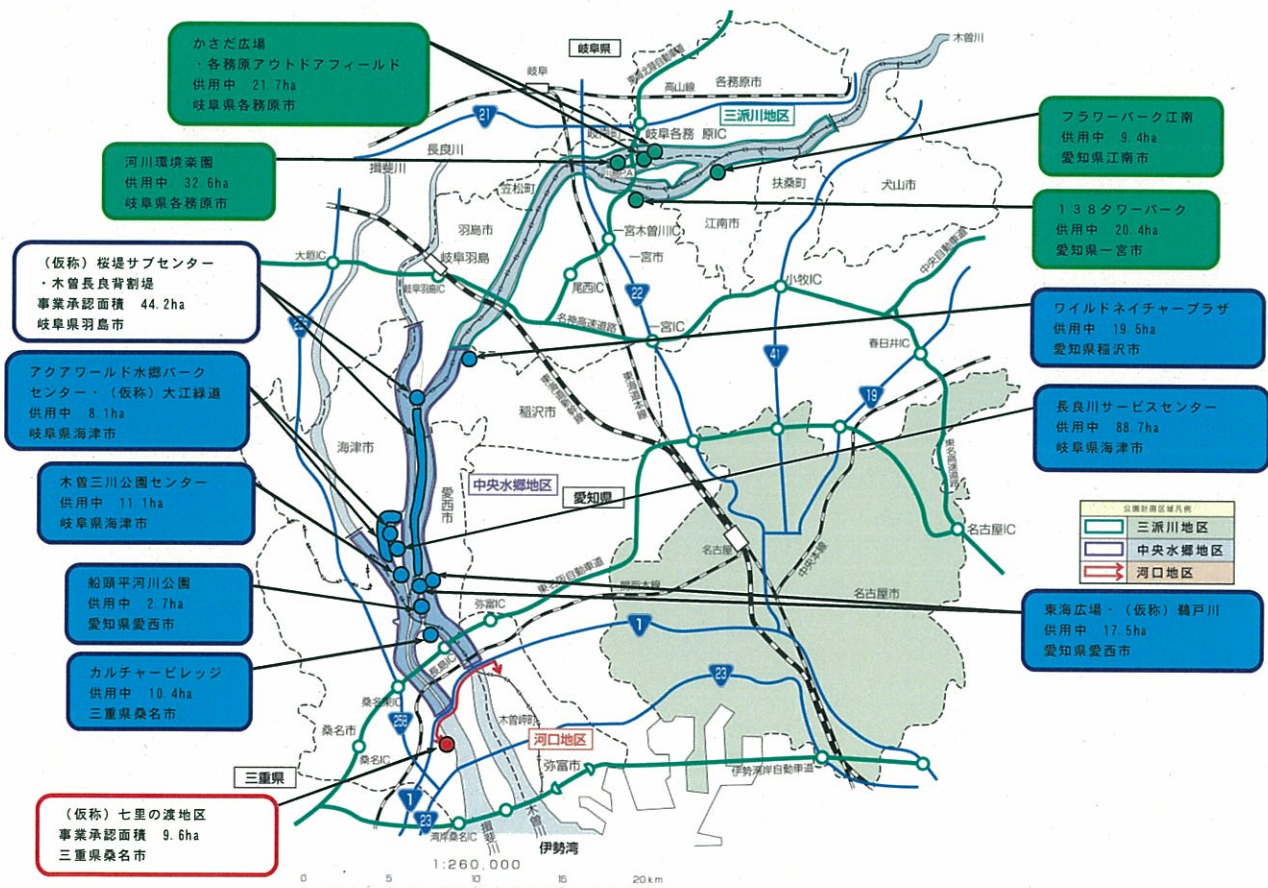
かさだ広場
・各務原アウトドアフィールド
供用中 21.7ha
岐阜県各務原市

岐阜県

木曽川

岐阜

高山線

各務原市

三派川地区

21

岐阜各務原IC

フラワーパーク江南
供用中 9.4ha
愛知県江南市

河川環境楽園
供用中 32.6ha
岐阜県各務原市

長良川

揖斐川

笠松町

扶桑町

犬山市

138タワーパーク
供用中 20.4ha
愛知県一宮市

羽島市

一宮木曽川IC

江南市

（仮称）桜堤サブセンター
・木曽長良背割堤
事業承認面積 44.2ha
岐阜県羽島市

大垣IC

岐阜羽島

岐阜羽島IC

一宮市

尾西IC

小牧IC

中央自動車道

22

ワイルドネイチャープラザ
供用中 19.5ha
愛知県稲沢市

一宮IC

名神高速道路

春日井IC

アクアワールド水郷パーク
センター・（仮称）大江緑道
供用中 8.1ha
岐阜県海津市

41

19

東海道本線

東海道新幹線

稲沢市

長良川サービスセンター
供用中 88.7ha
岐阜県海津市

海津市

愛西市

中央水郷地区

愛知県

東名高速道路

木曽三川公園センター
供用中 11.1ha
岐阜県海津市

名古屋IC

公園計画区域凡例

三派川地区

中央水郷地区

河口地区

名古屋

中央本線

関西本線

東名阪自動車道

名古屋市

船頭平河川公園
供用中 2.7ha
愛知県愛西市

弥富IC

東海広場・（仮称）鵜戸川
供用中 17.5ha
愛知県愛西市

1

カルチャービレッジ
供用中 10.4ha
三重県桑名市

23

桑名東IC

258

桑名市

木曽岬町

桑名IC

河口地区

三重県

弥富市

伊勢湾岸自動車道

（仮称）七里の渡地区
事業承認面積 9.6ha
三重県桑名市

1

23

湾岸桑名IC

揖斐川

木曽川

伊勢湾

1:260,000

0 5 10 15 20km